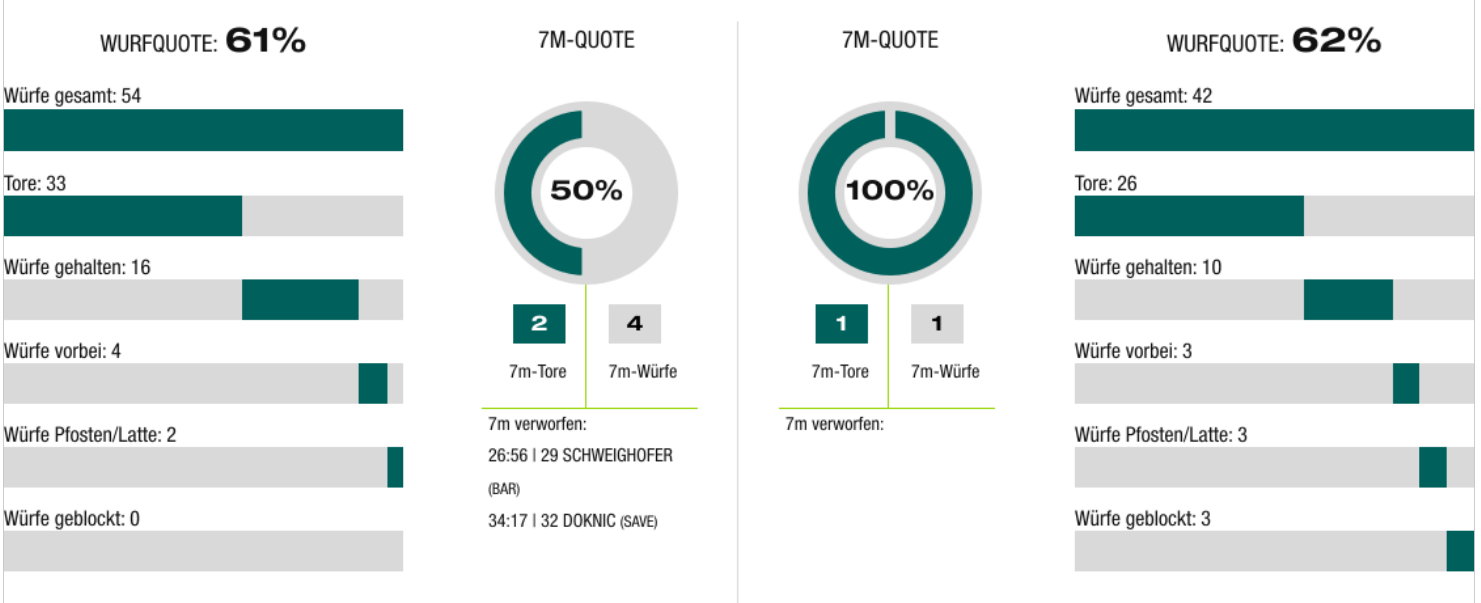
WURFQUOTE: 61%

Würfe gesamt: 54

Tore: 33

Würfe gehalten: 16

Würfe vorbei: 4

Würfe Pfosten/Latte: 2

Würfe geblockt: 0

7M-QUOTE

50%

2 7m-Tore

4 7m-Würfe

7m verworfen:

26:56 | 29 SCHWEIGHOFER (BAR)

34:17 | 32 DOKNIC (SAVE)

7M-QUOTE

100%

1 7m-Tore

1 7m-Würfe

7m verworfen:

WURFQUOTE: 62%

Würfe gesamt: 42

Tore: 26

Würfe gehalten: 10

Würfe vorbei: 3

Würfe Pfosten/Latte: 3

Würfe geblockt: 3